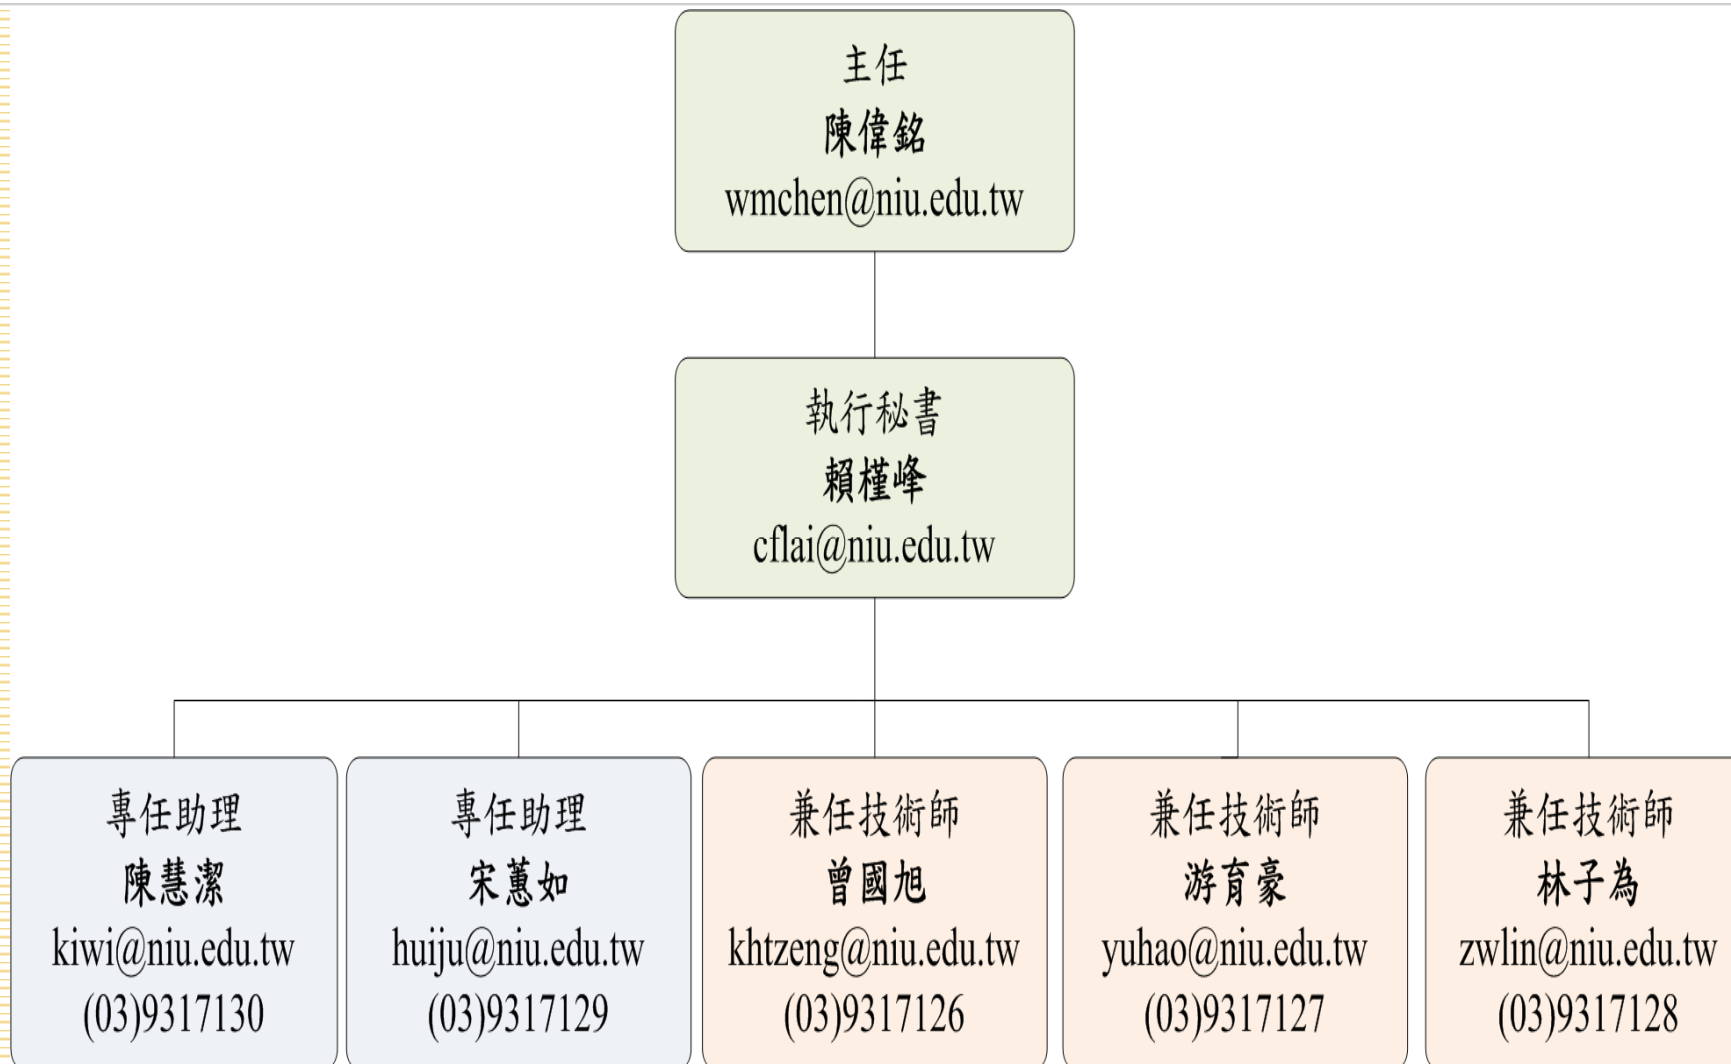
主任
陳偉銘
wmchen@niu.edu.tw

執行秘書
賴槿峰
cflai@niu.edu.tw

專任助理
陳慧潔
kiwi@niu.edu.tw
(03)9317130

專任助理
宋蕙如
huiju@niu.edu.tw
(03)9317129

兼任技術師
曾國旭
khtzeng@niu.edu.tw
(03)9317126

兼任技術師
游育豪
yuhao@niu.edu.tw
(03)9317127

兼任技術師
林子為
zwlin@niu.edu.tw
(03)9317128